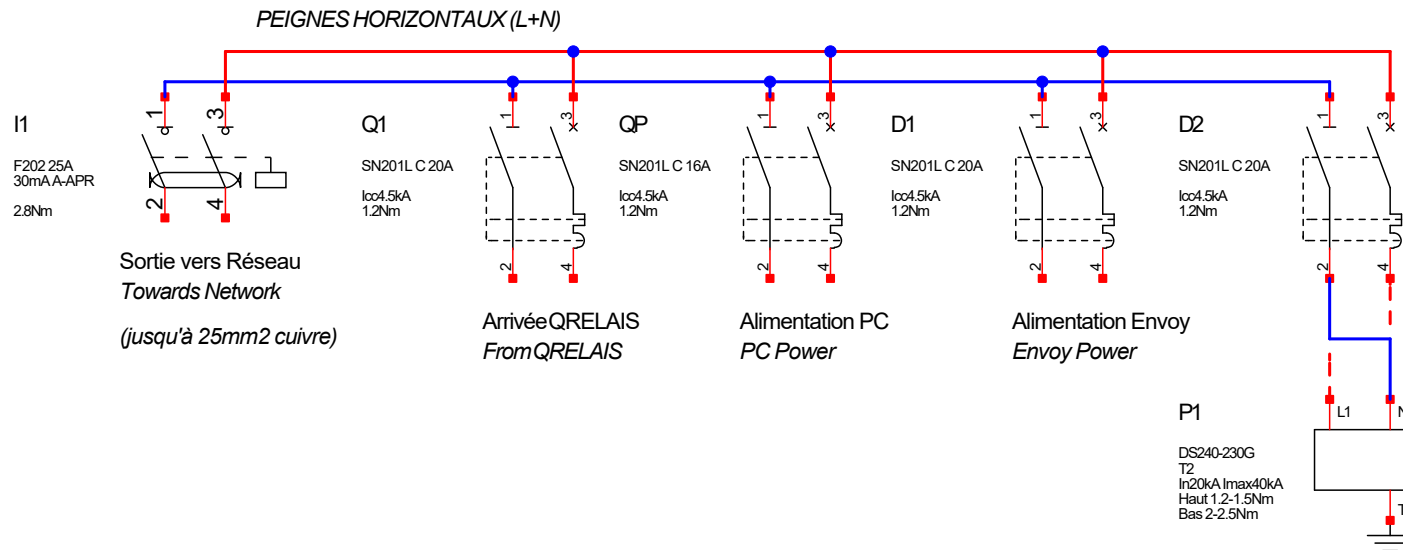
PEIGNES HORIZONTAUX (L+N)

I1

F202 25A
30mA A-APR

2.8Nm

1 3

2 4

Sortie vers Réseau
Towards Network

(jusqu'à 25mm2 cuivre)

Q1

SN201L C 20A

Icc4.5kA
1.2Nm

1 3

2 4

Arrivée QRELAIS
From QRELAIS

QP

SN201L C 16A

Icc4.5kA
1.2Nm

1 3

2 4

Alimentation PC
PC Power

D1

SN201L C 20A

Icc4.5kA
1.2Nm

1 3

2 4

Alimentation Envoy
Envoy Power

D2

SN201L C 20A

Icc4.5kA
1.2Nm

1 3

2 4

P1

DS240-230G
T2
In20kA Imax40kA
Haut 1.2-1.5Nm
Bas 2-2.5Nm

L1 N

T